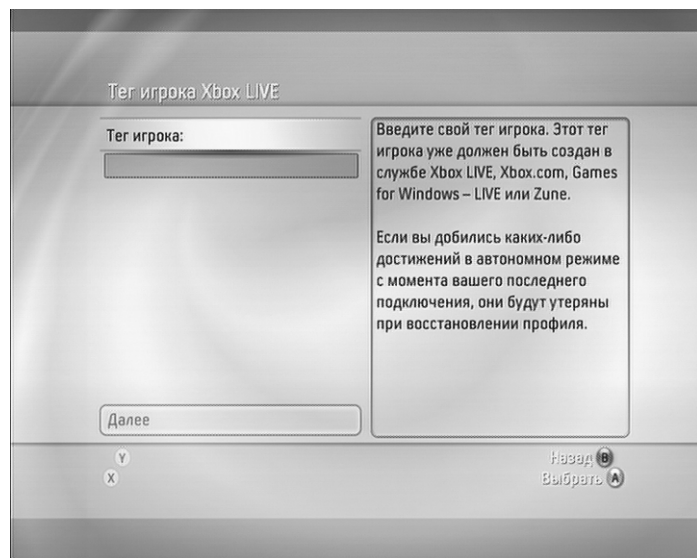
Тег игрока Xbox LIVE

Тег игрока:

Введите свой тег игрока. Этот тег игрока уже должен быть создан в службе Xbox LIVE, Xbox.com, Games for Windows – LIVE или Zune.

Если вы добились каких-либо достижений в автономном режиме с момента вашего последнего подключения, они будут утеряны при восстановлении профиля.

Далее

Y
X

Назад B
Выбрать A